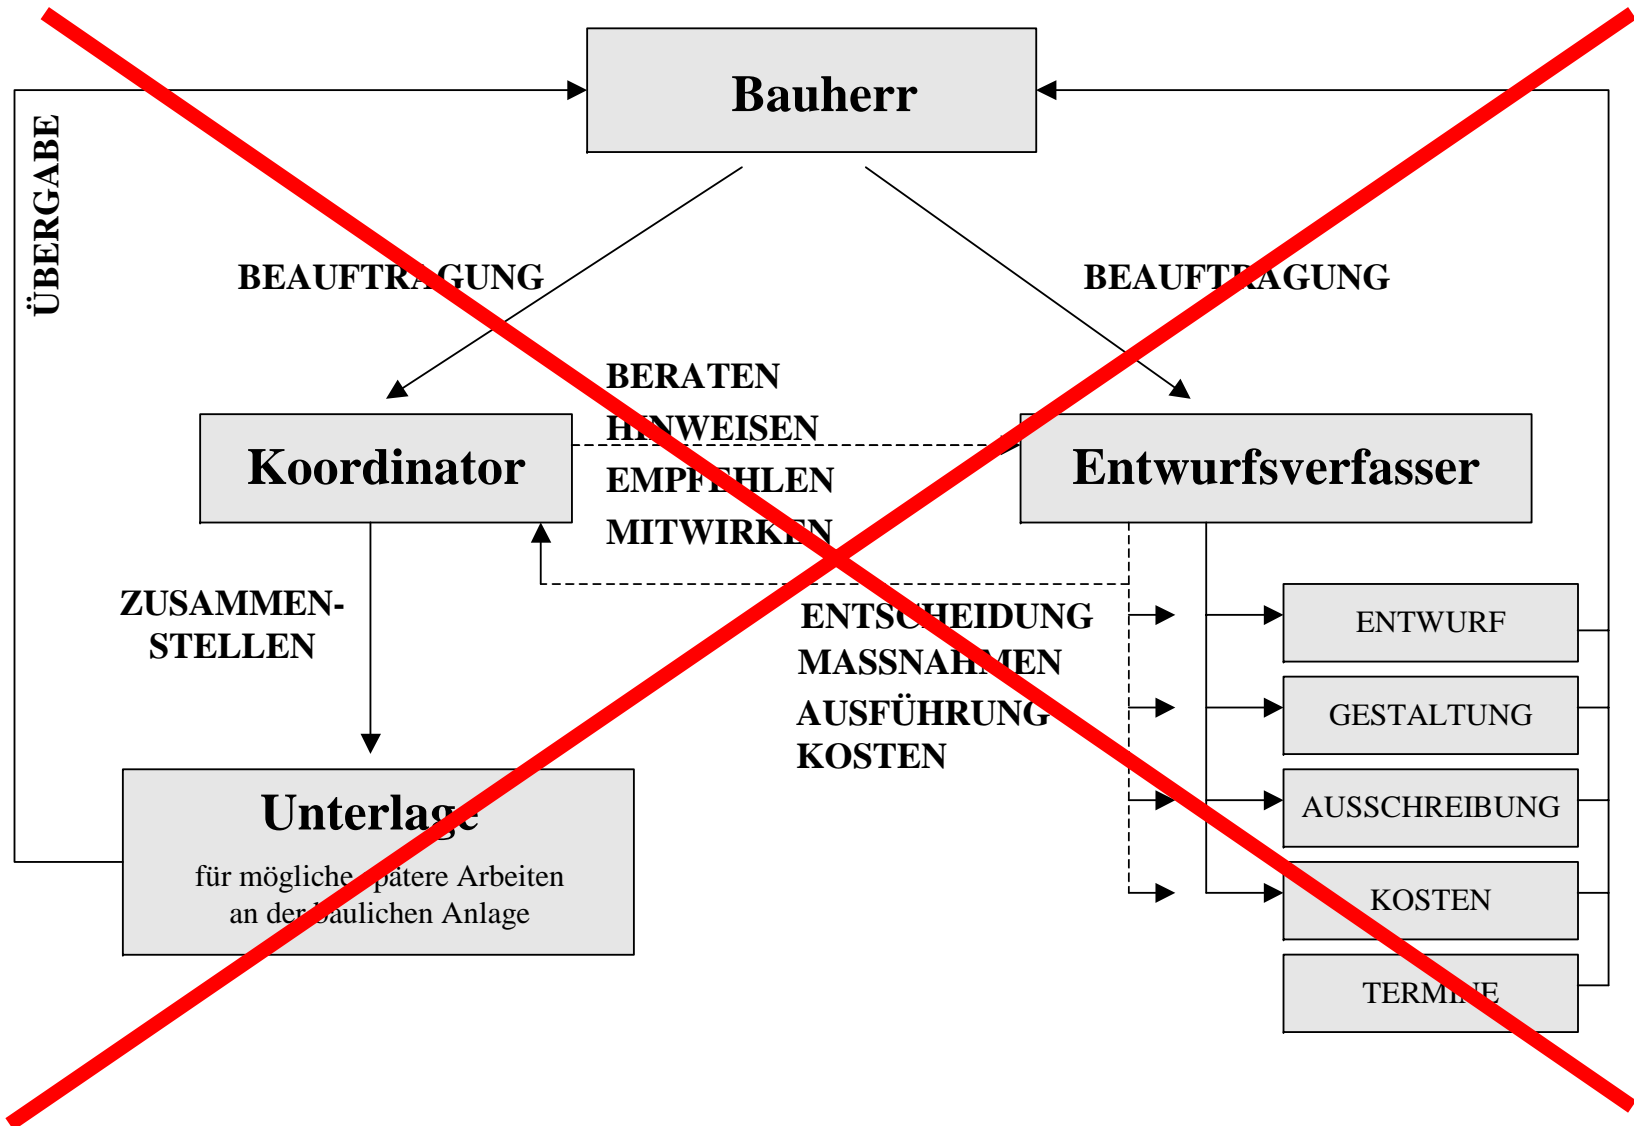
Bauherr

ÜBERGABE

BEAUFTRAGUNG

BEAUFTRAGUNG

BERATEN
HINWEISEN
EMPFEHLEN
MITWIRKEN

Koordinator

Entwurfsverfasser

ZUSAMMENSTELLEN

ENTSCHEIDUNG
MASSNAHMEN
AUSFÜHRUNG
KOSTEN

ENTWURF

GESTALTUNG

AUSSCHREIBUNG

KOSTEN

TERMINE

Unterlage
für mögliche spätere Arbeiten an der baulichen Anlage